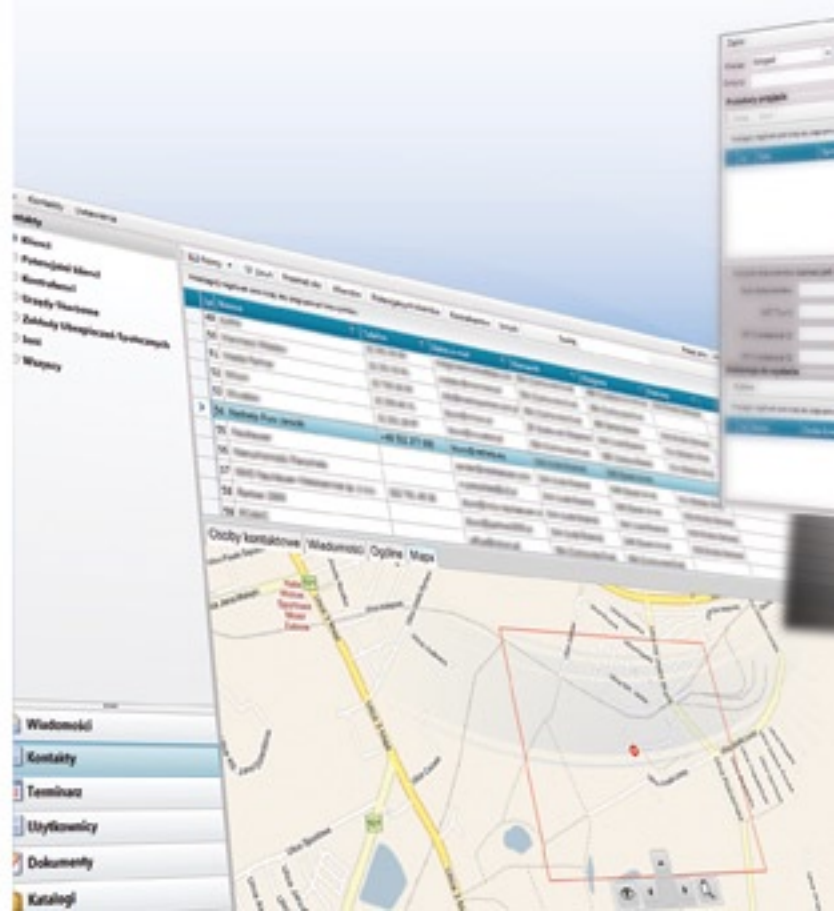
Kontakty

Klienci
Potencjalni klienci
Kontrahenci
Grupy Usersowe
Zakłady Ubezpieczeń Społecznych
Inni
Wszyscy

54 Nadesty Pure Jacek
+48 512 377 666

Osoby kontaktowe Wiadomości Ogólne Mapa

Wiadomości
Kontakty
Terminarz
Użytkownicy
Dokumenty
Katalogi